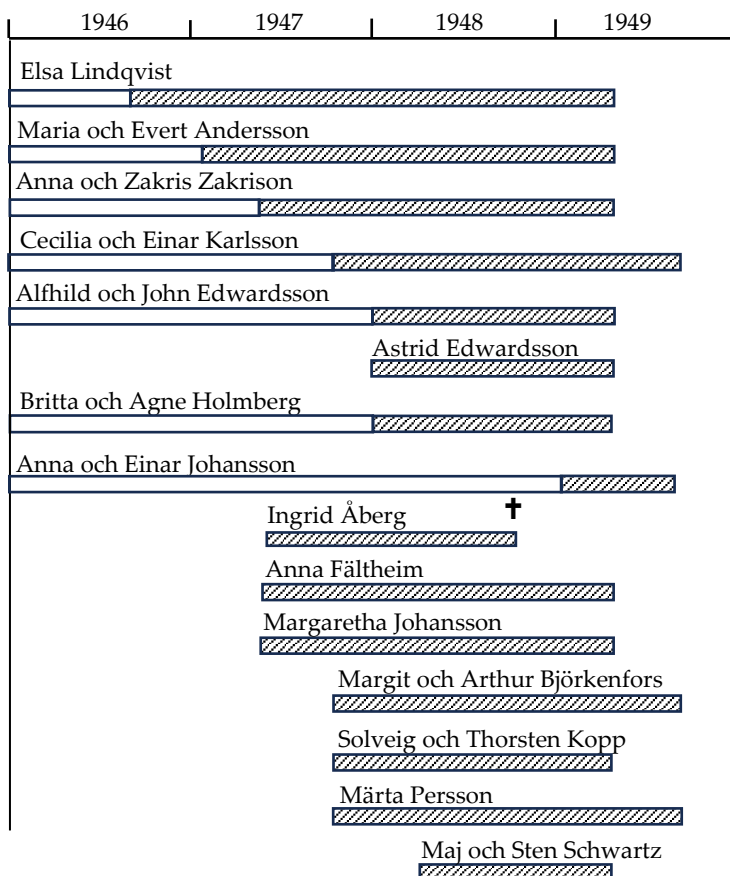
1946
1947
1948
1949

Elsa Lindqvist

Maria och Evert Andersson

Anna och Zakris Zakrison

Cecilia och Einar Karlsson

Alfhild och John Edwardsson

Astrid Edwardsson

Britta och Agne Holmberg

Anna och Einar Johansson

Ingrid Åberg ✝

Anna Fältheim

Margaretha Johansson

Margit och Arthur Björkenfors

Solveig och Thorsten Kopp

Märta Persson

Maj och Sten Schwartz